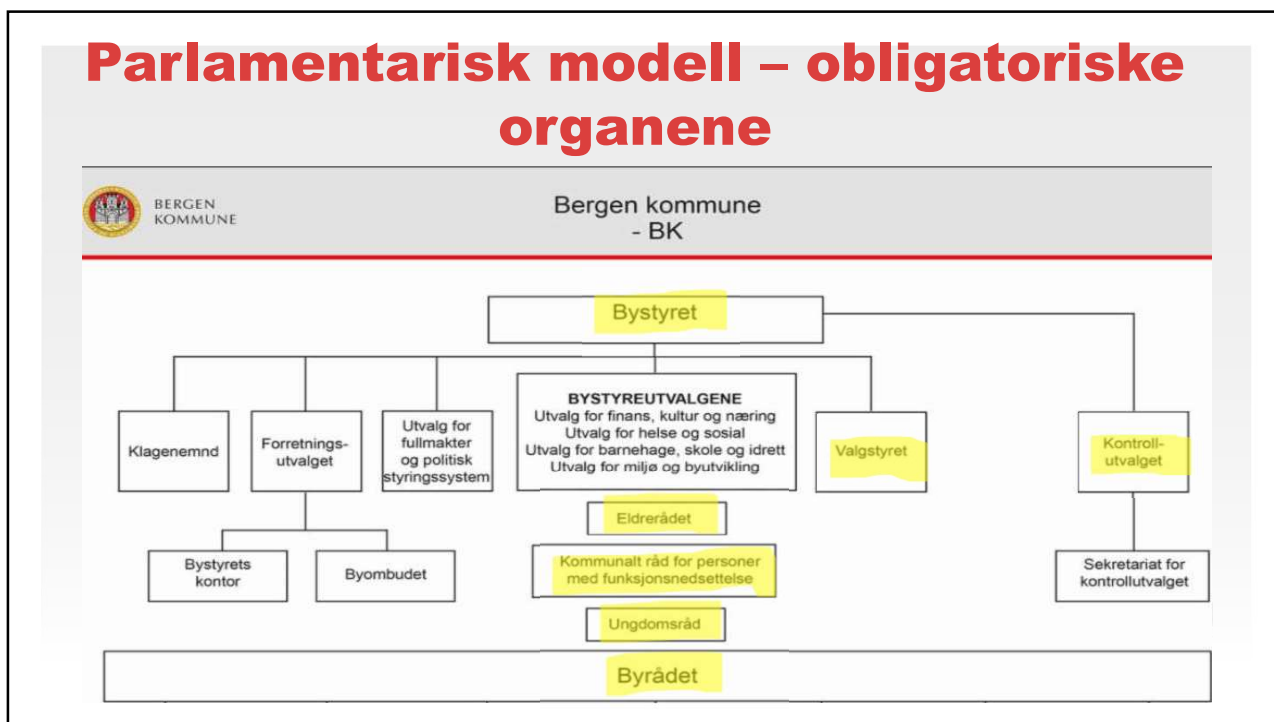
Parlamentarisk modell – obligatoriske organene

BERGEN KOMMUNE

Bergen kommune
- BK

Bystyret

Klagenemnd

Forretnings-utvalget

Utvalg for fullmakter og politisk styringssystem

BYSTYREUTVALGENE
Utvalg for finans, kultur og næring
Utvalg for helse og sosial
Utvalg for barnehage, skole og idrett
Utvalg for miljø og byutvikling

Valgstyret

Kontroll-utvalget

Eldrerådet

Kommunalt råd for personer med funksjonsnedsettelse

Ungdomsråd

Bystyrets kontor

Byombudet

Sekretariat for kontrollutvalget

Byrådet